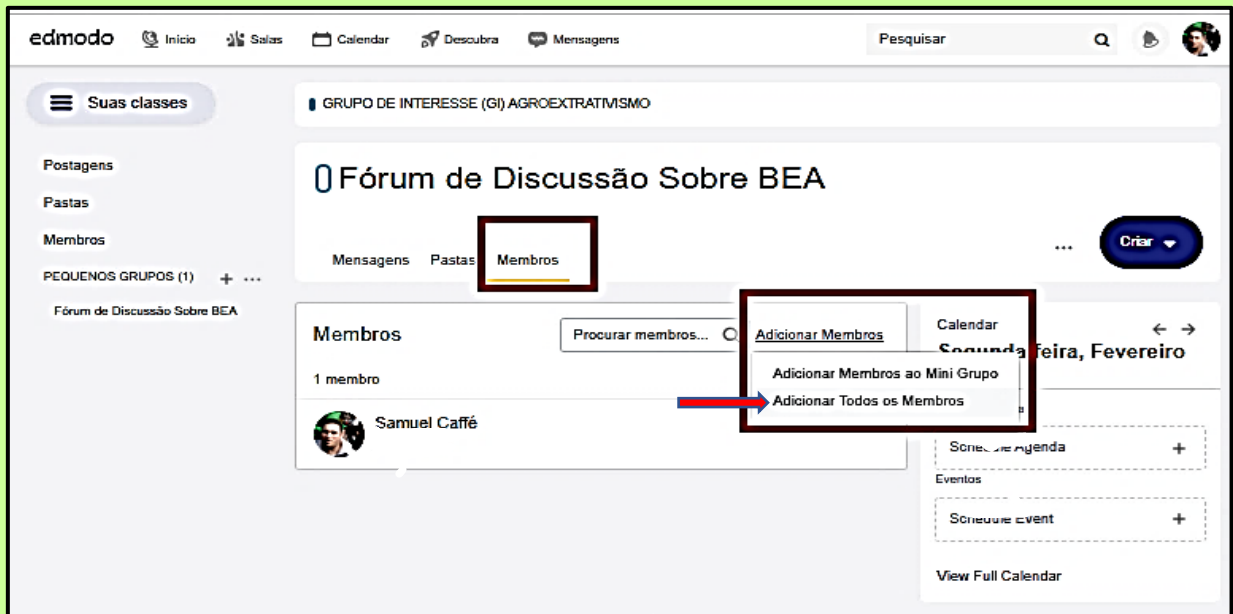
edmodo Início Salas Calendar Descubra Mensagens Pesquisar

Suas classes

Postagens

Pastas

Membros

PEQUENOS GRUPOS (1) + ···

Fórum de Discussão Sobre BEA

GRUPO DE INTERESSE (GI) AGROEXTRATIVISMO

Fórum de Discussão Sobre BEA

Mensagens Pastas Membros

··· Criar

Membros Procurar membros... Adicionar Membros

1 membro

Samuel Caffé

Adicionar Membros ao Mini Grupo

Adicionar Todos os Membros

Calendar

Segunda-feira, Fevereiro

Schedule Agenda +

Eventos

Schedule Event +

View Full Calendar